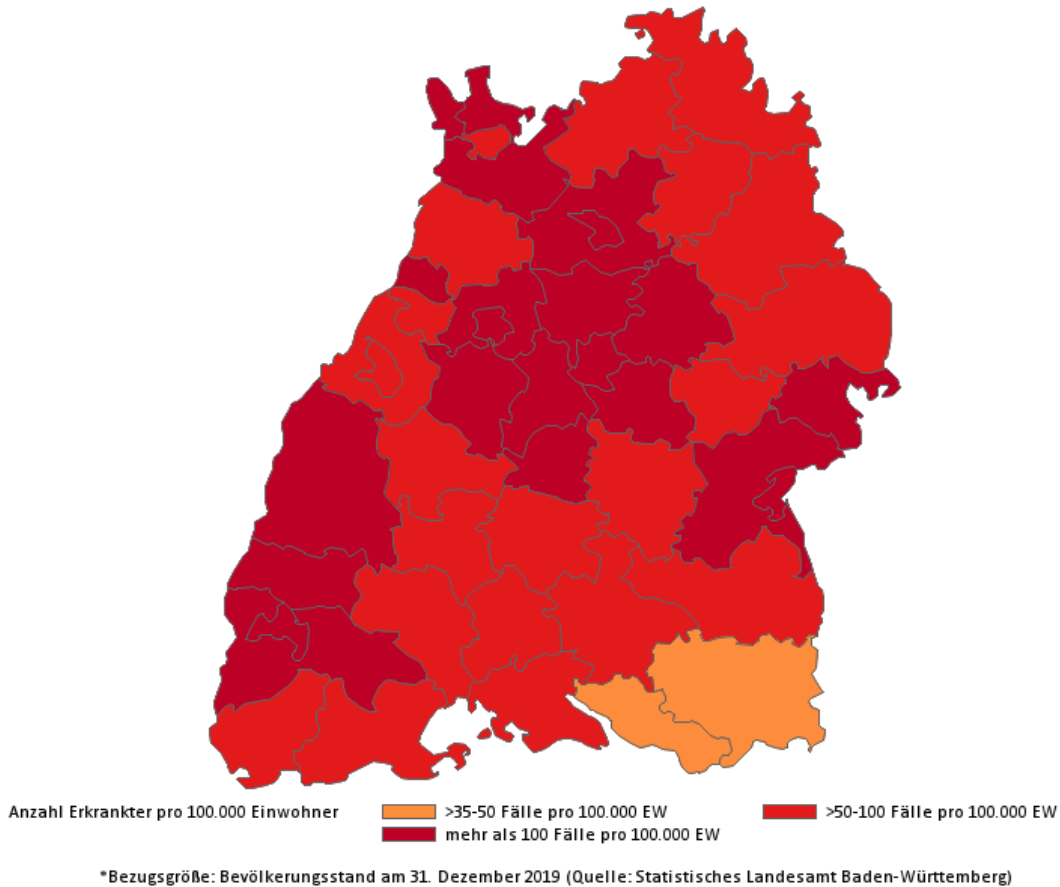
Anzahl Erkrankter pro 100.000 Einwohner

>35-50 Fälle pro 100.000 EW

>50-100 Fälle pro 100.000 EW

mehr als 100 Fälle pro 100.000 EW

*Bezugsgröße: Bevölkerungsstand am 31. Dezember 2019 (Quelle: Statistisches Landesamt Baden-Württemberg)